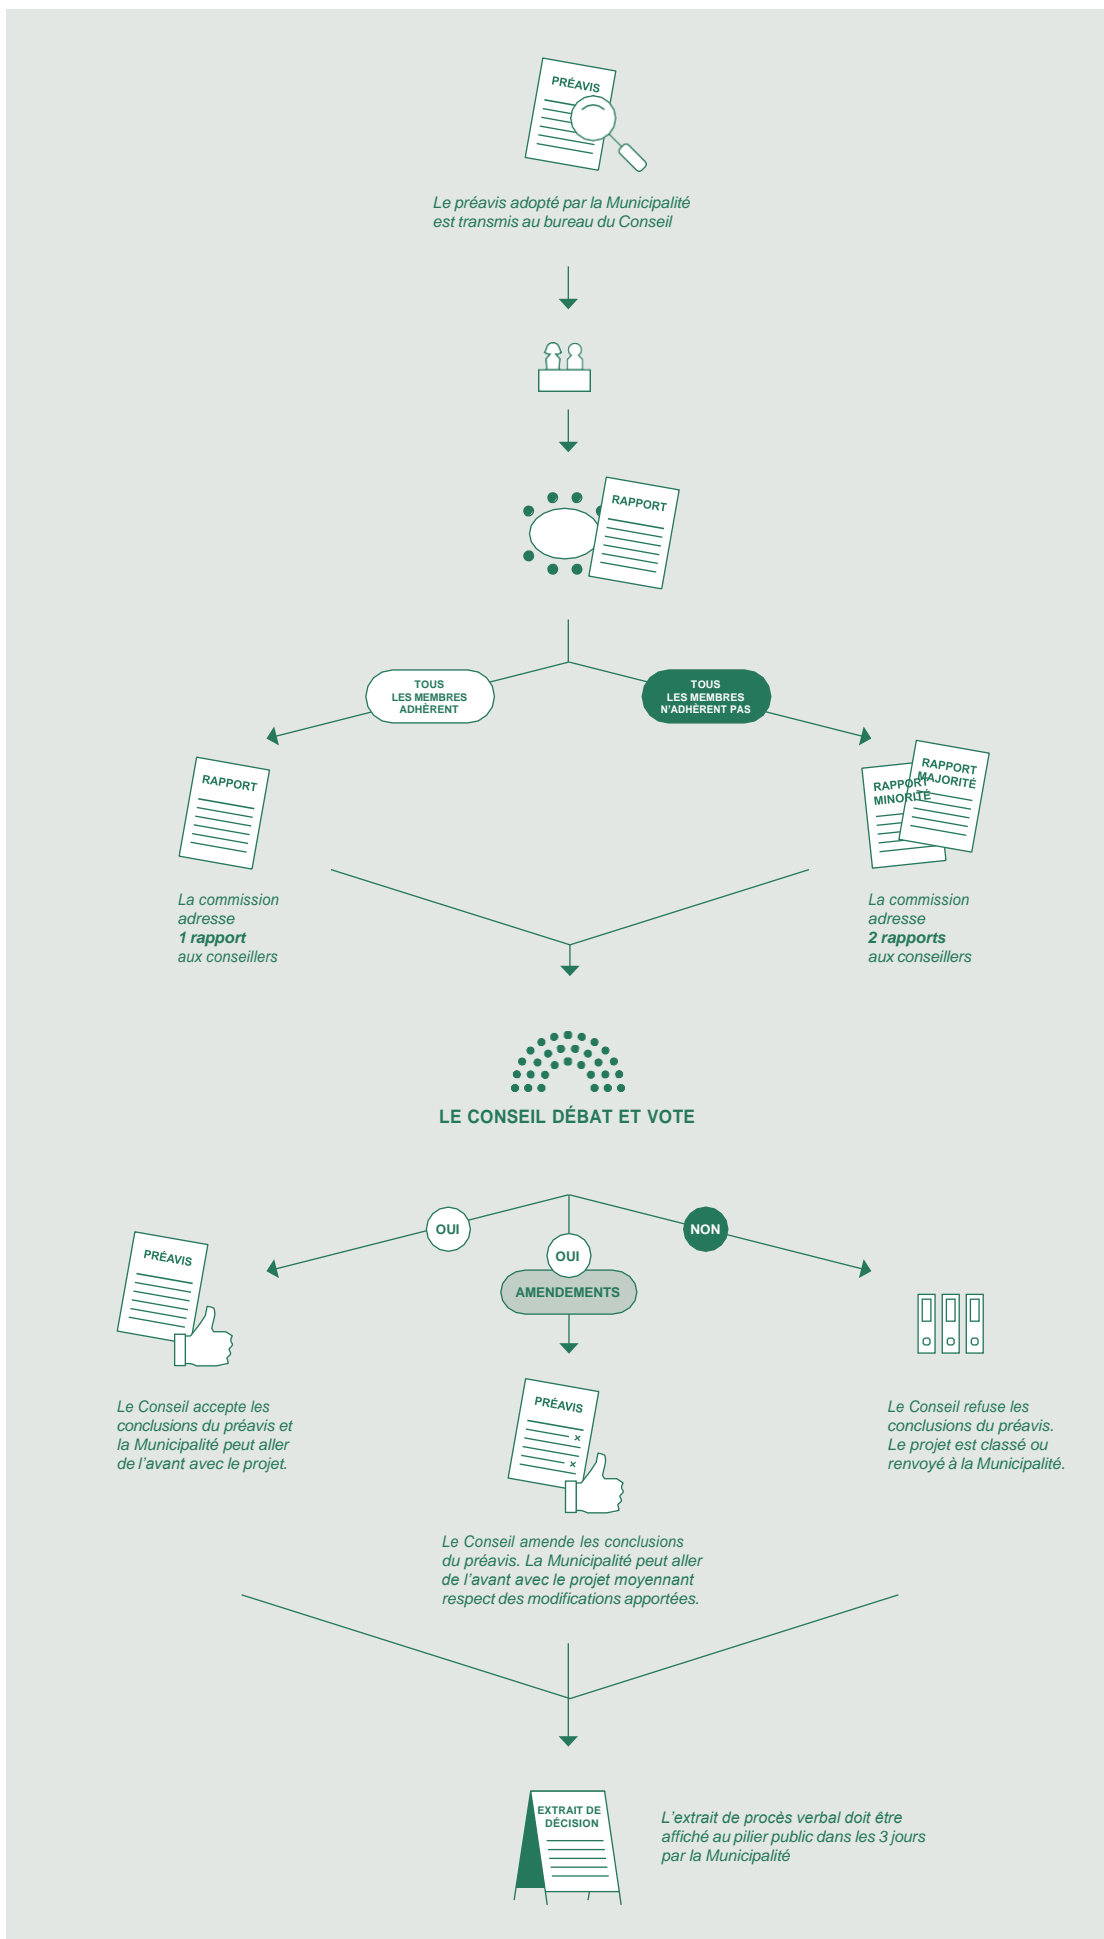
PRÉAVIS

Le préavis adopté par la Municipalité est transmis au bureau du Conseil

RAPPORT

TOUS LES MEMBRES ADHÈRENT

TOUS LES MEMBRES N'ADHÈRENT PAS

RAPPORT

La commission adresse **1 rapport** aux conseillers

RAPPORT MINORITÉ

RAPPORT MAJORITÉ

La commission adresse **2 rapports** aux conseillers

LE CONSEIL DÉBAT ET VOTE

OUI

OUI

AMENDEMENTS

NON

PRÉAVIS

Le Conseil accepte les conclusions du préavis et la Municipalité peut aller de l'avant avec le projet.

PRÉAVIS

Le Conseil amende les conclusions du préavis. La Municipalité peut aller de l'avant avec le projet moyennant respect des modifications apportées.

Le Conseil refuse les conclusions du préavis. Le projet est classé ou renvoyé à la Municipalité.

EXTRAIT DE DÉCISION

L'extrait de procès verbal doit être affiché au pilier public dans les 3 jours par la Municipalité